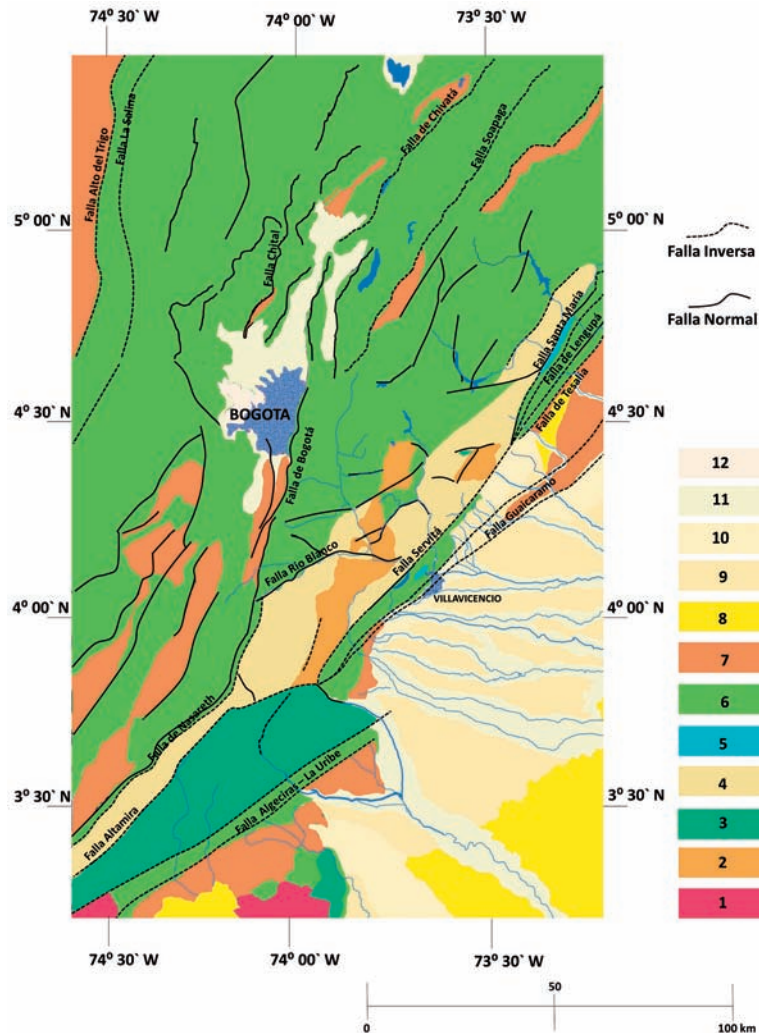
$74^0$ 30` W
$74^0$ 00` W
$73^0$ 30` W

$5^0$ 00` N
$5^0$ 00` N
$4^0$ 30` N
$4^0$ 30` N
$4^0$ 00` N
$4^0$ 00` N
$3^0$ 30` N
$3^0$ 30` N

Falla Alto del Trigo
Falla La Salina
Falla de Chivatá
Falla Soapaga
Falla Chital
Falla Santa María
Falla de Lengupá
Falla de Tesalia
BOGOTA
Falla de Bogotá
Falla Guaicaramo
Falla Río Blanco
Falla Servitá
VILLAVICENCIO
Falla de Nazareth
Falla Altamira
Falla Algeciras - La Uribe

Falla Inversa
Falla Normal

12
11
10
9
8
7
6
5
4
3
2
1

$74^0$ 30` W
$74^0$ 00` W
$73^0$ 30` W

0
50
100 km